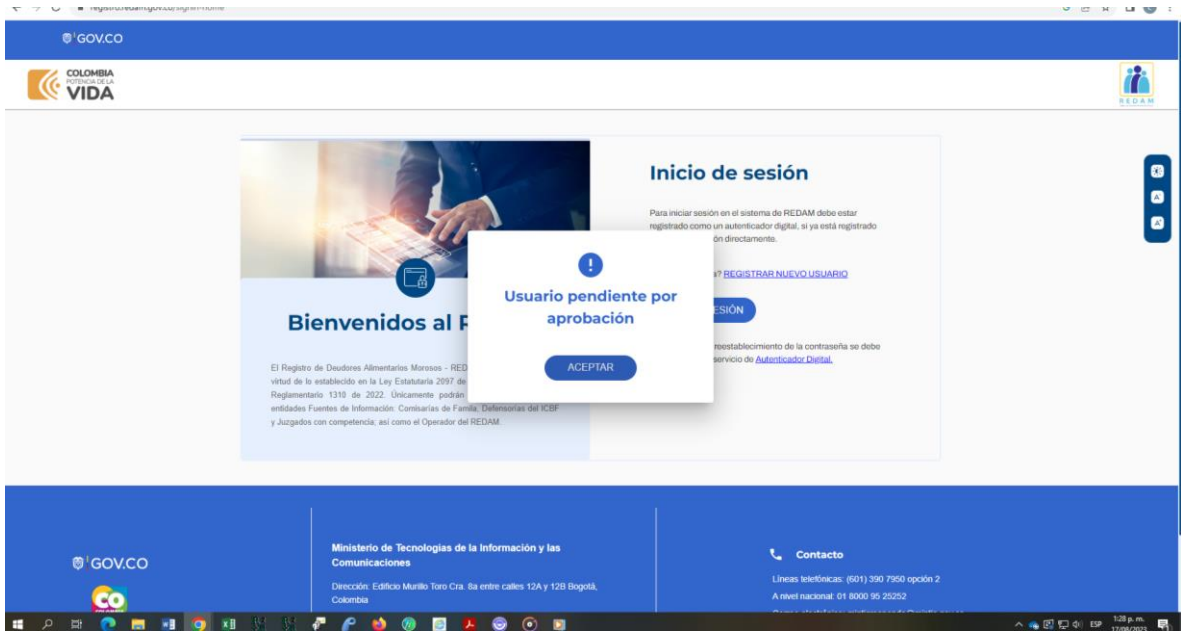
registro.redam.gov.co/signin-home

GOV.CO

COLOMBIA POTENCIA DE LA VIDA

REDAM

Inicio de sesión

Para iniciar sesión en el sistema de REDAM debe estar registrado como un autenticador digital, si ya está registrado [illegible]ón directamente.

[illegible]a? REGISTRAR NUEVO USUARIO

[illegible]ESIÓN

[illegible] reestablecimiento de la contraseña se debe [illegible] servicio de Autenticador Digital.

Bienvenidos al R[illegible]

El Registro de Deudores Alimentarios Morosos - RED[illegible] virtud de lo establecido en la Ley Estatutaria 2097 de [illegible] Reglamentario 1310 de 2022. Únicamente podrán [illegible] entidades Fuentes de Información: Comisarías de Familia, Defensorías del ICBF y Juzgados con competencia; así como el Operador del REDAM.

!

Usuario pendiente por aprobación

ACEPTAR

GOV.CO

CO

Ministerio de Tecnologías de la Información y las Comunicaciones

Dirección: Edificio Murillo Toro Cra. 8a entre calles 12A y 12B Bogotá, Colombia

Contacto

Líneas telefónicas: (601) 390 7950 opción 2

A nivel nacional: 01 8000 95 25252

ESP 1:28 p. m. 17/08/2023